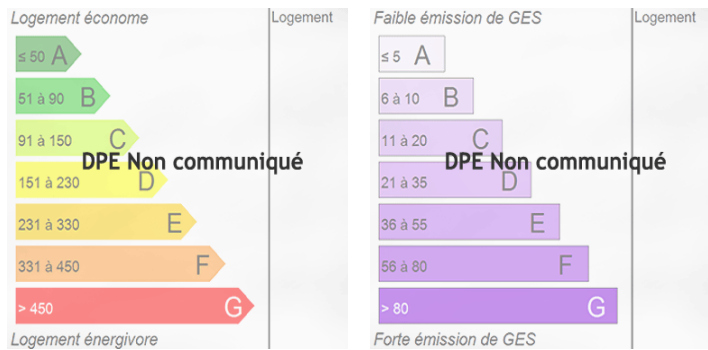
Logement économe

Logement

≤ 50 A

51 à 90 B

91 à 150 C

DPE Non communiqué

151 à 230 D

231 à 330 E

331 à 450 F

> 450 G

Logement énergivore

Faible émission de GES

Logement

≤ 5 A

6 à 10 B

11 à 20 C

DPE Non communiqué

21 à 35 D

36 à 55 E

56 à 80 F

> 80 G

Forte émission de GES